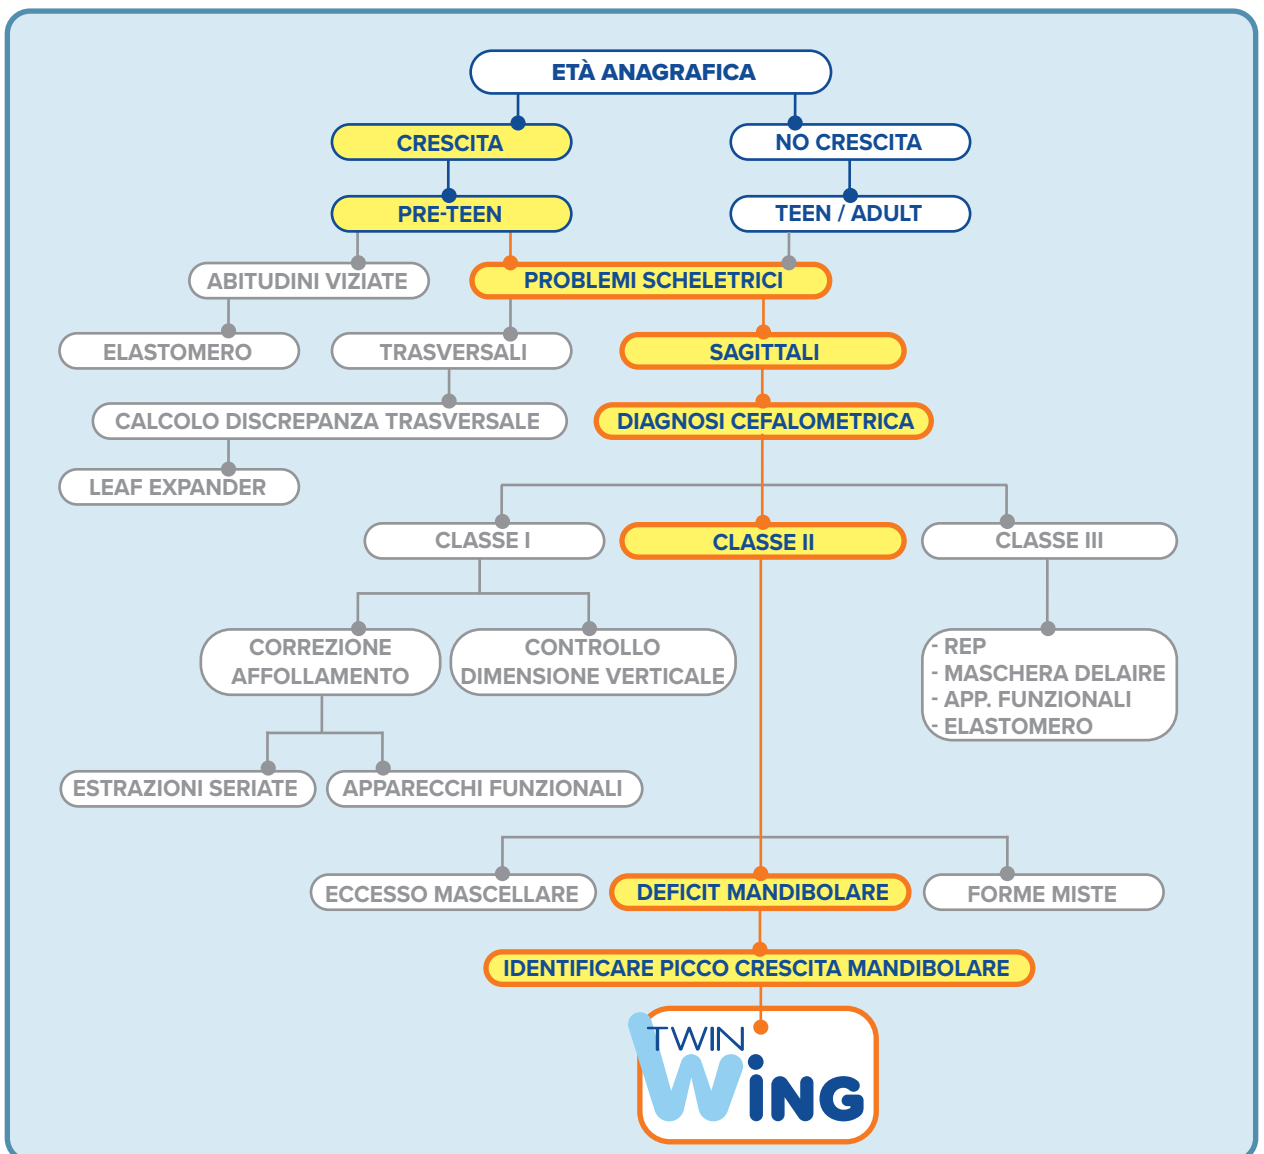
ETÀ ANAGRAFICA

CRESCITA

NO CRESCITA

PRE-TEEN

TEEN / ADULT

ABITUDINI VIZIATE

PROBLEMI SCHELETRICI

ELASTOMERO

TRASVERSALI

SAGITTALI

CALCOLO DISCREPANZA TRASVERSALE

DIAGNOSI CEFALOMETRICA

LEAF EXPANDER

CLASSE I

CLASSE II

CLASSE III

CORREZIONE AFFOLLAMENTO

CONTROLLO DIMENSIONE VERTICALE

- REP
- MASCHERA DELAIRE
- APP. FUNZIONALI
- ELASTOMERO

ESTRAZIONI SERIATE

APPARECCHI FUNZIONALI

ECCESSO MASCELLARE

DEFICIT MANDIBOLARE

FORME MISTE

IDENTIFICARE PICCO CRESCITA MANDIBOLARE

TWIN WING